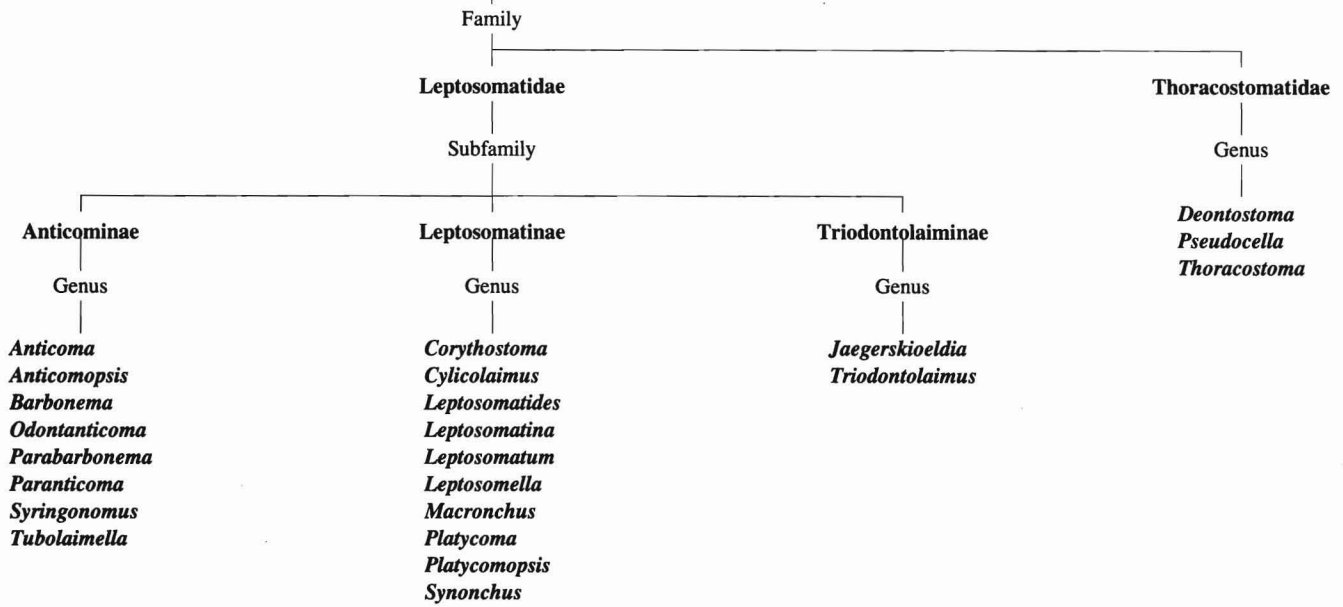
Family

Leptosomatidae

Subfamily

Thoracostomatidae

Genus

Deontostoma
Pseudocella
Thoracostoma

Anticominae

Genus

Anticoma
Anticomopsis
Barbonema
Odontanticoma
Parabarbonema
Paranticoma
Syringonomus
Tubolaimella

Leptosomatinae

Genus

Corythostoma
Cylicolaimus
Leptosomatides
Leptosomatina
Leptosomatum
Leptosomella
Macronchus
Platycoma
Platycomopsis
Synonchus

Triodontolaiminae

Genus

Jaegerskioeldia
Triodontolaimus